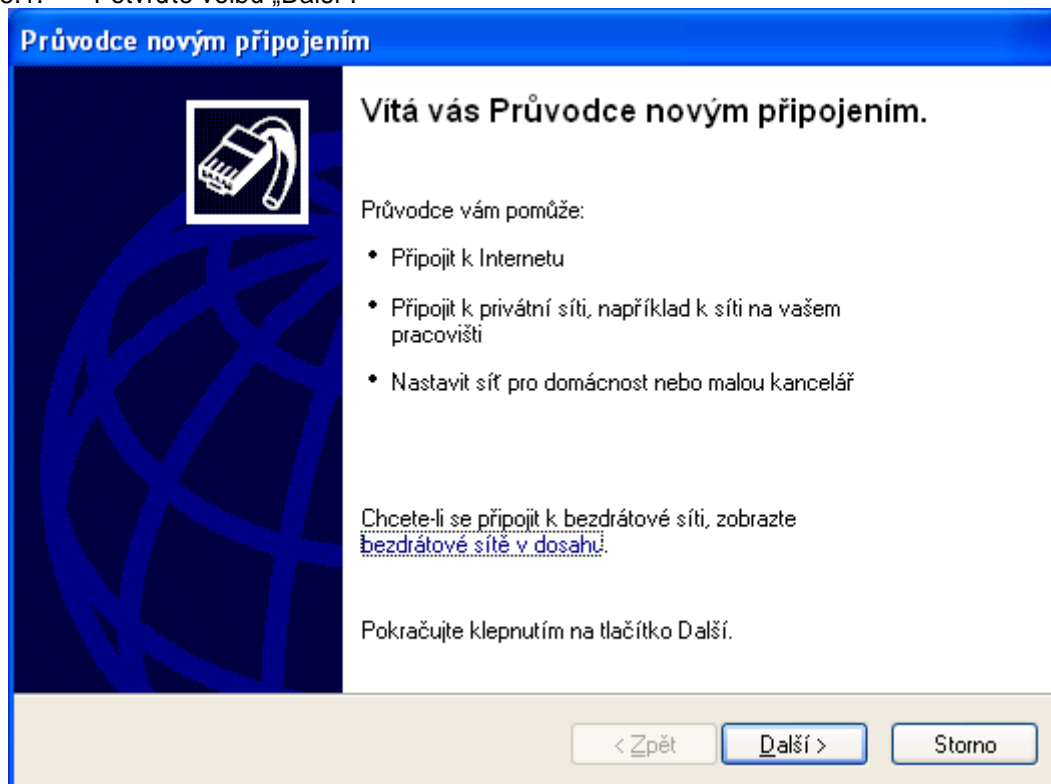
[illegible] Potvrďte volbu „Další".

Průvodce novým připojením

Vítá vás Průvodce novým připojením.

Průvodce vám pomůže:

• Připojit k Internetu

• Připojit k privátní síti, například k síti na vašem pracovišti

• Nastavit síť pro domácnost nebo malou kancelář

Chcete-li se připojit k bezdrátové síti, zobrazte bezdrátové sítě v dosahu.

Pokračujte klepnutím na tlačítko Další.

< Zpět | Další > | Storno